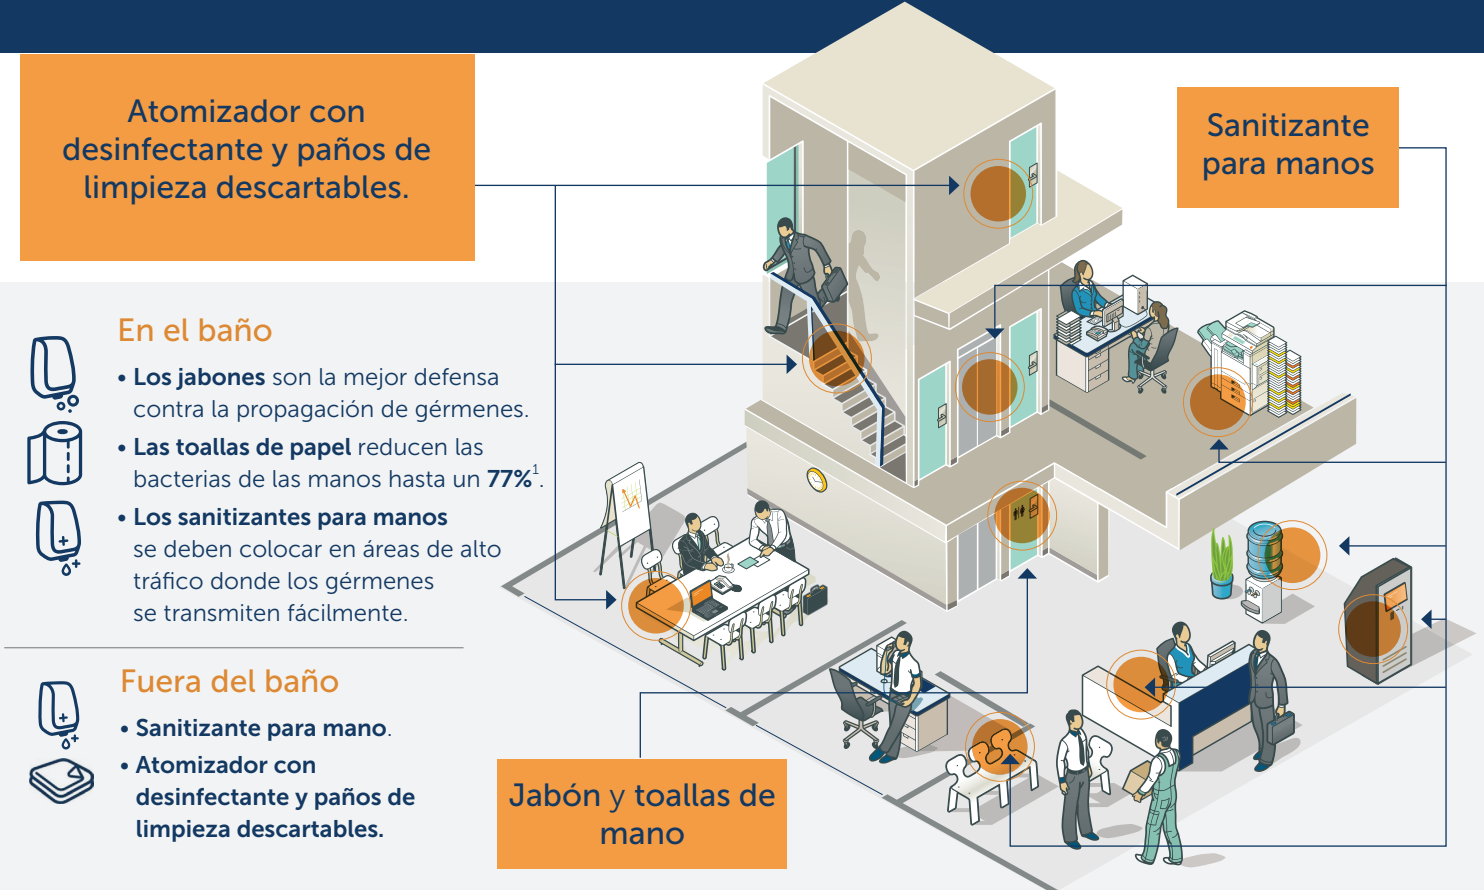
Atomizador con desinfectante y paños de limpieza descartables.

Sanitizante para manos

En el baño

• **Los jabones** son la mejor defensa contra la propagación de gérmenes.

• **Las toallas de papel** reducen las bacterias de las manos hasta un **77%**$^1$.

• **Los sanitizantes para manos** se deben colocar en áreas de alto tráfico donde los gérmenes se transmiten fácilmente.

Fuera del baño

• **Sanitizante para mano**.

• **Atomizador con desinfectante y paños de limpieza descartables.**

Jabón y toallas de mano